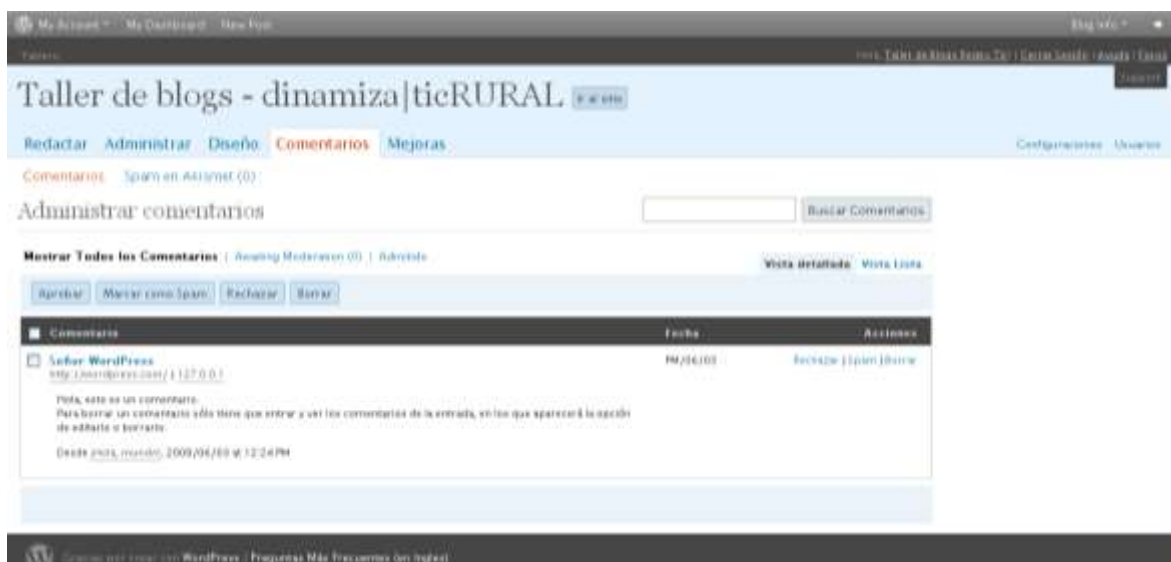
My Account ▾ My Dashboard New Post

Blog Info ▾

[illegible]

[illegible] Taller de blogs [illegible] | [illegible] | Ayuda | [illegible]

Support

Taller de blogs - dinamiza|ticRURAL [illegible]

Redactar Administrar Diseño Comentarios Mejoras

Configuraciones Usuarios

Comentarios Spam en Akismet (0)

Administrar comentarios

Buscar Comentarios

Mostrar Todos los Comentarios | Awaiting Moderation (0) | Admitido

Vista detallada Vista Lista

Aprobar Marcar como Spam Rechazar Borrar

| Comentario | Fecha | Acciones |
|---|---|---|
| Señor WordPress http://wordpress.com/ \| 127.0.0.1 | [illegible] | Rechazar \| Spam \| Borrar |

Hola, esto es un comentario.
Para borrar un comentario sólo tiene que entrar y ver los comentarios de la entrada, en los que aparecerá la opción de editarlo o borrarlo.

Desde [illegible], 2009/06/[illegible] at 12:24PM

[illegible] WordPress | Preguntas Más Frecuentes (en Inglés)